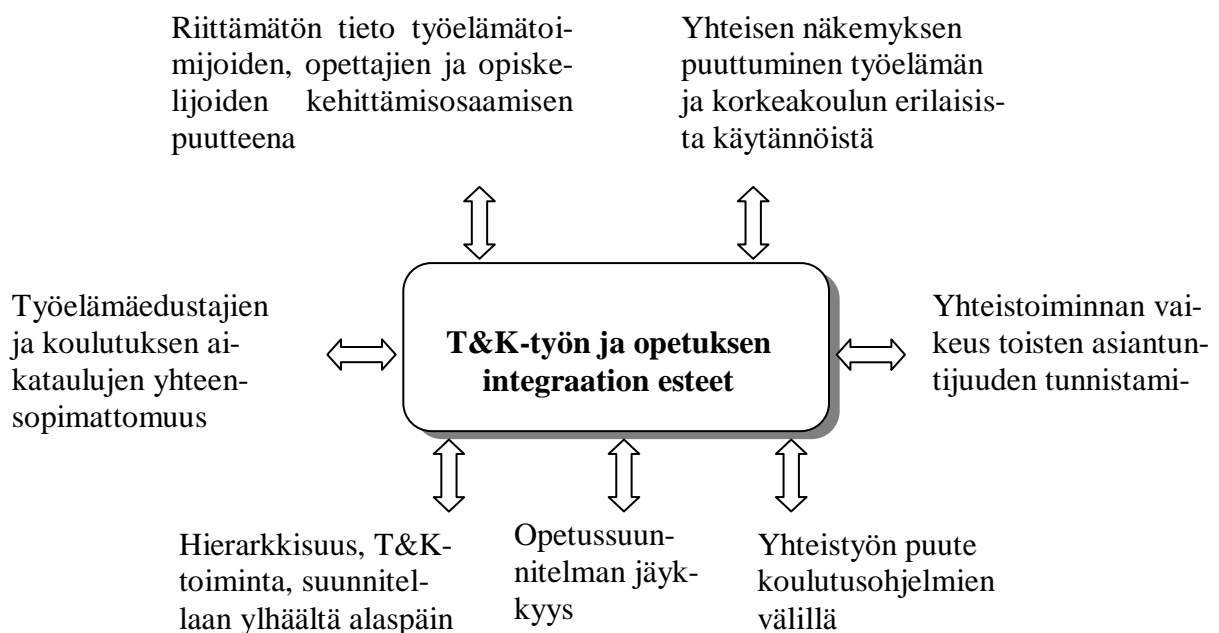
Riittämätön tieto työelämätoimijoiden, opettajien ja opiskelijoiden kehittämisosaamisen puutteena

Yhteisen näkemyksen puuttuminen työelämän ja korkeakoulun erilaisista käytännöistä

Työelämäedustajien ja koulutuksen aikataulujen yhteensopimattomuus

**T&K-työn ja opetuksen integraation esteet**

Yhteistoiminnan vaikeus toisten asiantuntijuuden tunnistami-

Hierarkkisuus, T&K-toiminta, suunnitellaan ylhäältä alaspäin

Opetussuunnitelman jäykkyys

Yhteistyön puute koulutusohjelmien välillä